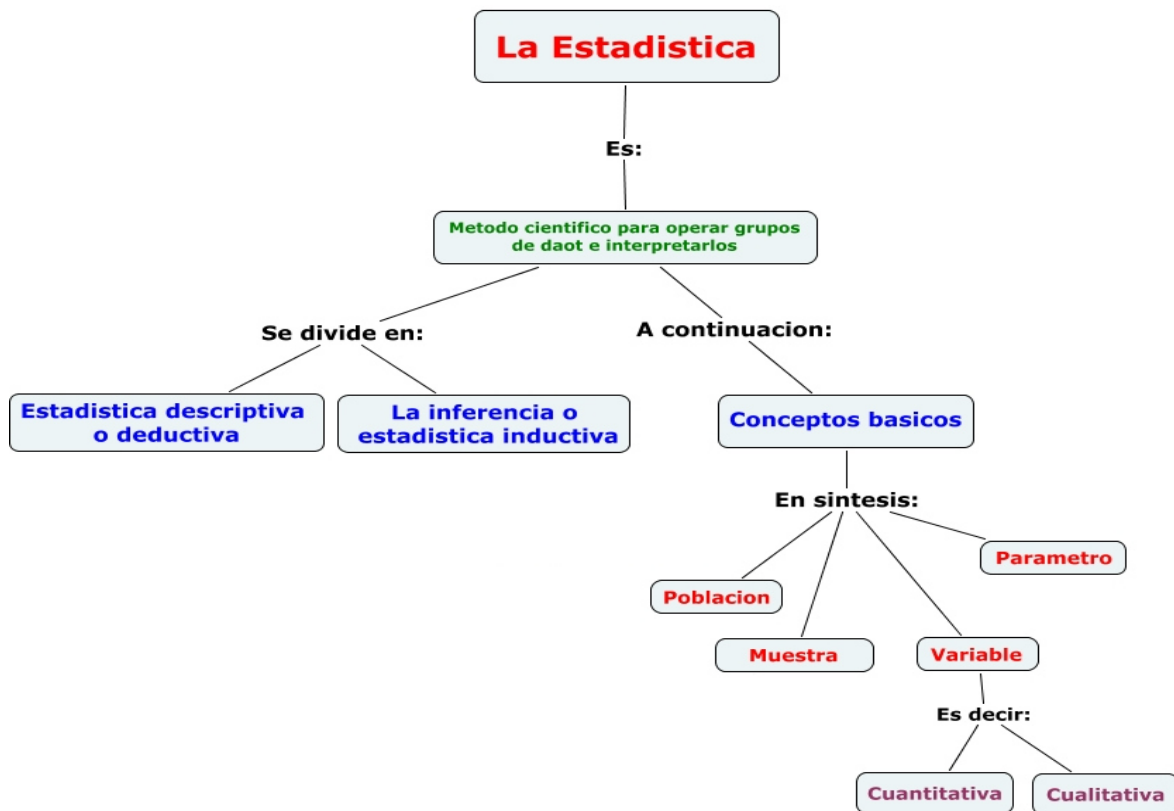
La Estadistica

Es:

Metodo cientifico para operar grupos de daot e interpretarlos

Se divide en:

A continuacion:

Estadistica descriptiva o deductiva

La inferencia o estadistica inductiva

Conceptos basicos

En sintesis:

Parametro

Poblacion

Muestra

Variable

Es decir:

Cuantitativa

Cualitativa